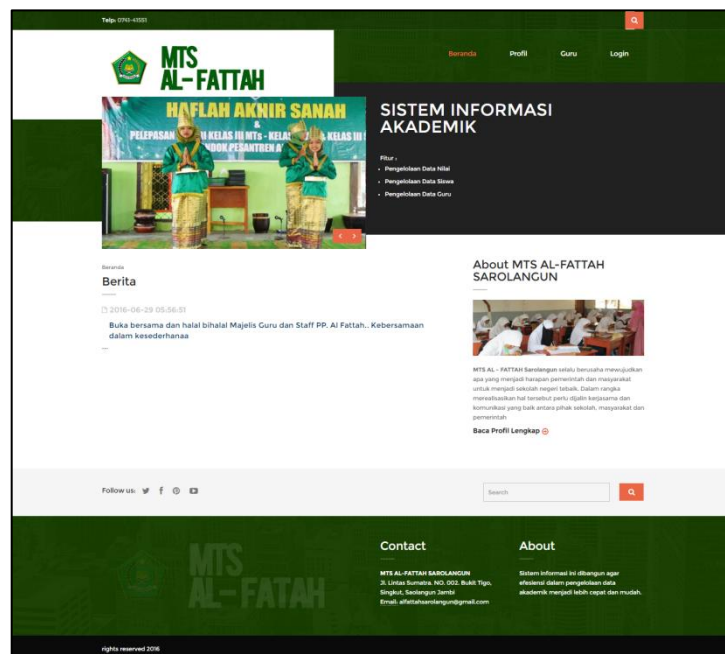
Telp: 0743-41551

MTS AL-FATTAH

Beranda Profil Guru Login

HAFLAH AKHIR SANAH
&
PELEPASAN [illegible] KELAS III MTs - KELA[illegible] KELAS III
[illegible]NDOK PESANTREN A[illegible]

SISTEM INFORMASI AKADEMIK

Fitur :
• Pengelolaan Data Nilai
• Pengelolaan Data Siswa
• Pengelolaan Data Guru

Beranda
Berita

2016-06-29 05:36:51
Buka bersama dan halal bihalal Majelis Guru dan Staff PP. Al Fattah.. Kebersamaan dalam kesederhanaa

About MTS AL-FATTAH SAROLANGUN

MTS AL - FATTAH Sarolangun selalu berusaha mewujudkan apa yang menjadi harapan pemerintah dan masyarakat untuk menjadi sekolah negeri terbaik. Dalam rangka merealisasikan hal tersebut perlu dijalin kerjasama dan komunikasi yang baik antara pihak sekolah, masyarakat dan pemerintah

Baca Profil Lengkap

Follow us:

Search

MTS AL-FATTAH

Contact
MTS AL-FATTAH SAROLANGUN
Jl. Lintas Sumatra. NO. 002. Bukit Tigo, Singkut, Saolangun Jambi
Email: alfattahsarolangun@gmail.com

About
Sistem informasi ini dibangun agar efesiensi dalam pengelolaan data akademik menjadi lebih cepat dan mudah.

rights reserved 2016